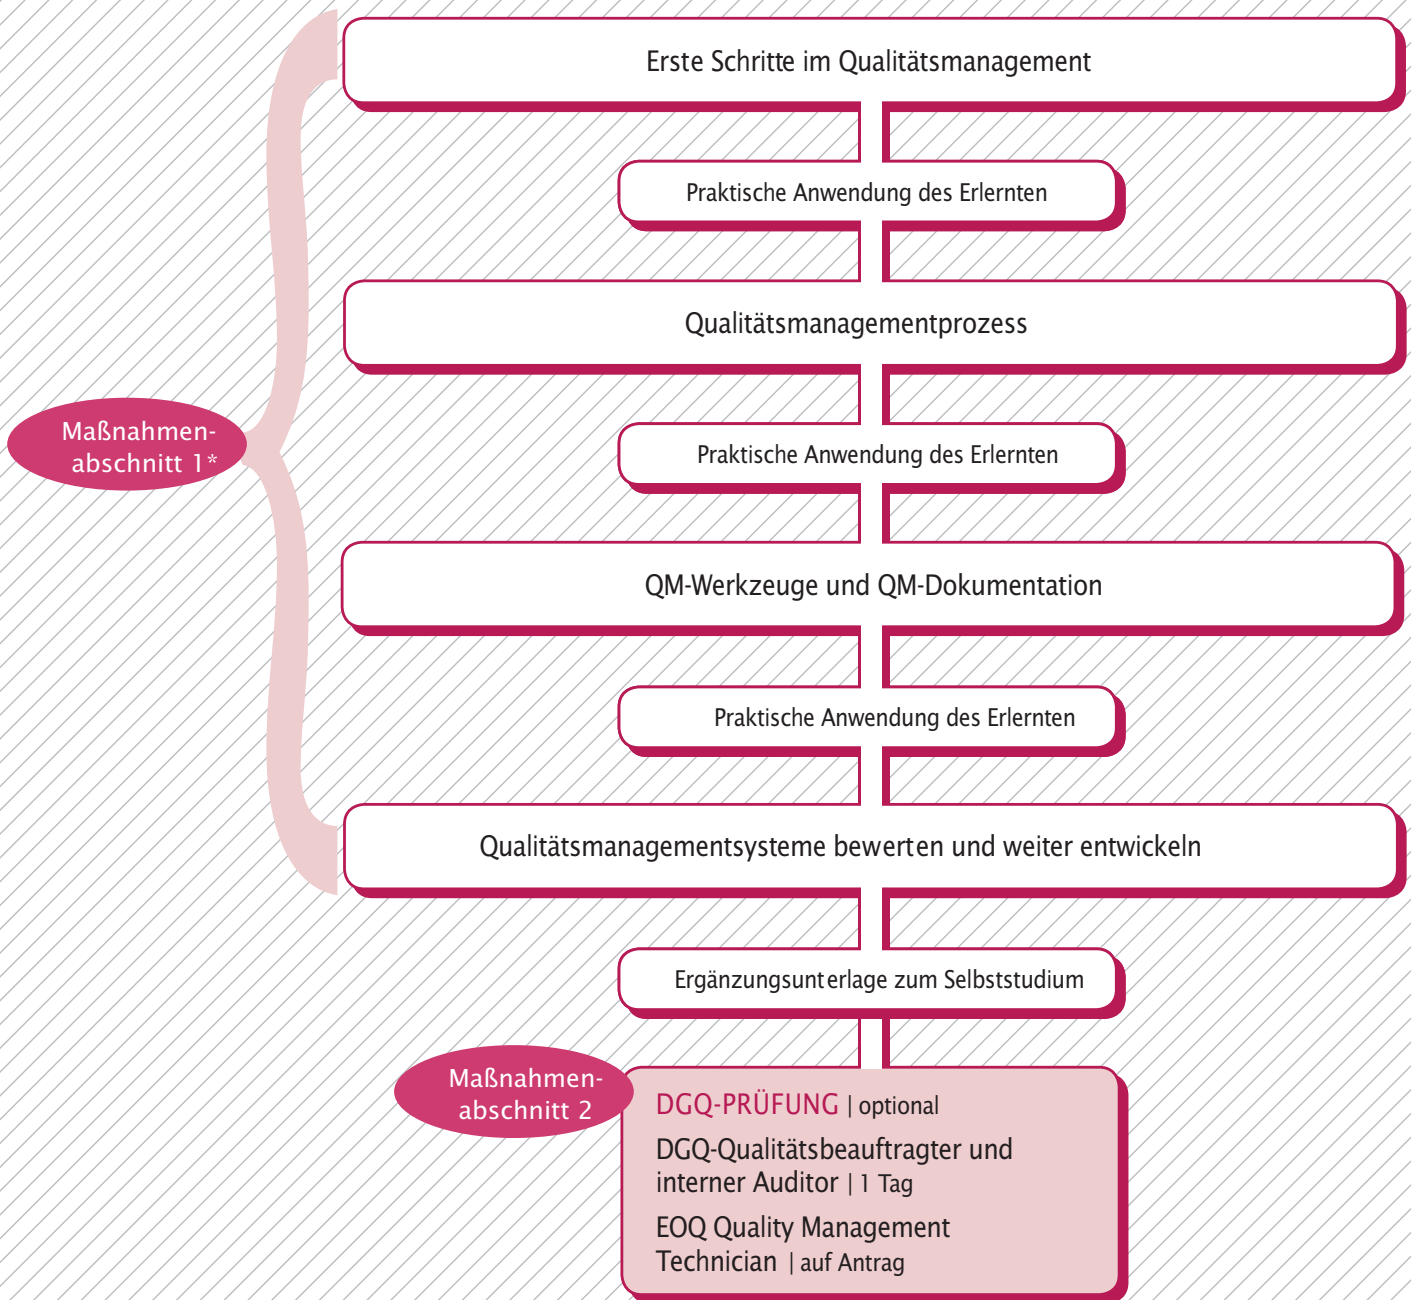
Erste Schritte im Qualitätsmanagement

Praktische Anwendung des Erlernten

Qualitätsmanagementprozess

Praktische Anwendung des Erlernten

QM-Werkzeuge und QM-Dokumentation

Praktische Anwendung des Erlernten

Qualitätsmanagementsysteme bewerten und weiter entwickeln

Ergänzungsunterlage zum Selbststudium

Maßnahmenabschnitt 1*

Maßnahmenabschnitt 2

DGQ-PRÜFUNG | optional

DGQ-Qualitätsbeauftragter und interner Auditor | 1 Tag

EOQ Quality Management Technician | auf Antrag